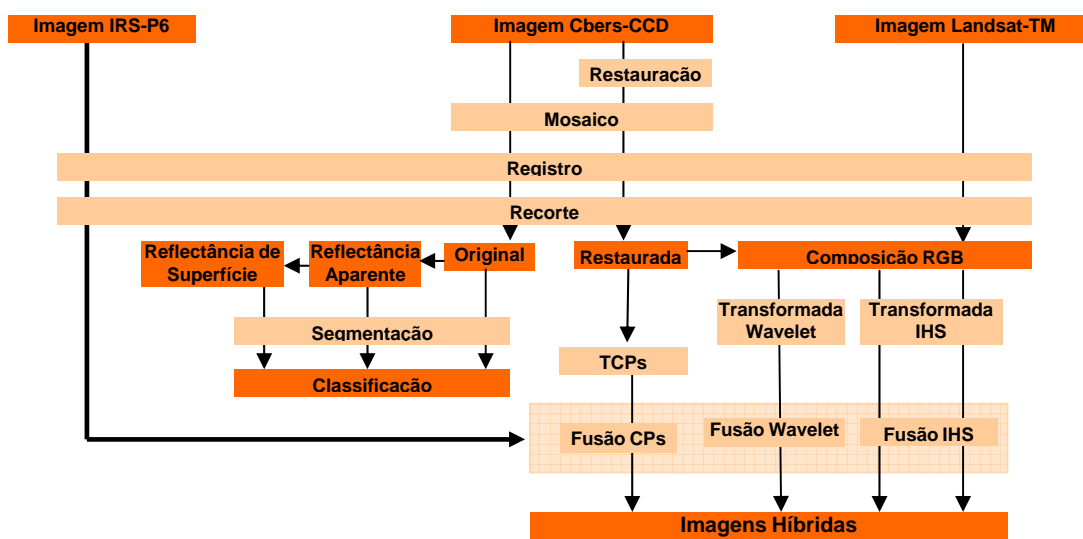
Imagem IRS-P6

Imagem Cbers-CCD

Imagem Landsat-TM

Restauração

Mosaico

Registro

Recorte

Reflectância de Superfície

Reflectância Aparente

Original

Restaurada

Composição RGB

Transformada Wavelet

Transformada IHS

Segmentação

TCPs

Classificação

Fusão CPs

Fusão Wavelet

Fusão IHS

Imagens Híbridas